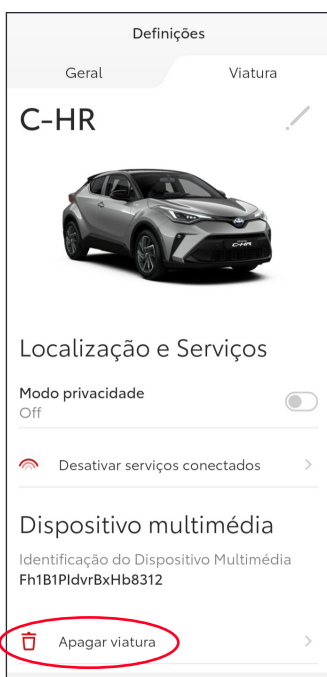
Definições

Geral

Viatura

C-HR

Localização e Serviços

Modo privacidade
Off

Desativar serviços conectados

Dispositivo multimédia

Identificação do Dispositivo Multimédia
Fh1B1PIdvrBxHb8312

Apagar viatura